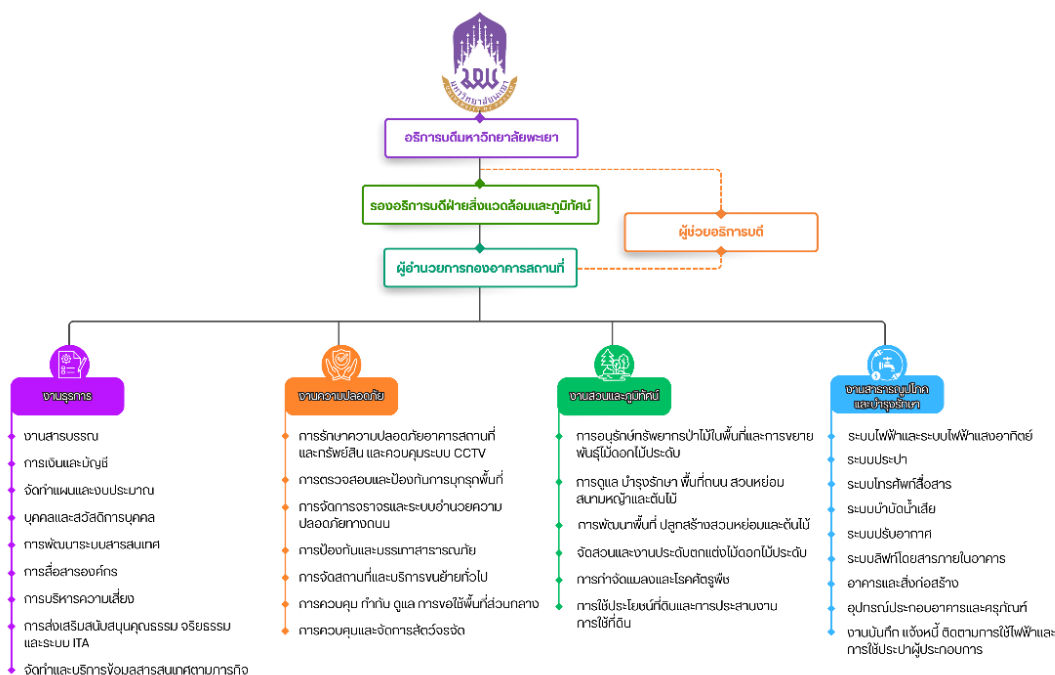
มหาวิทยาลัยพะเยา

อธิการบดีมหาวิทยาลัยพะเยา

รองอธิการบดีฝ่ายสิ่งแวดล้อมและภูมิทัศน์

ผู้ช่วยอธิการบดี

ผู้อำนวยการกองอาคารสถานที่

งานธุรการ

งานสารบรรณ

การเงินและบัญชี

จัดทำแผนและงบประมาณ

บุคคลและสวัสดิการบุคคล

การพัฒนาระบบสารสนเทศ

การสื่อสารองค์กร

การบริหารความเสี่ยง

การส่งเสริมสนับสนุนคุณธรรม จริยธรรม และระบบ ITA

จัดทำและบริการข้อมูลสารสนเทศตามภารกิจ

งานความปลอดภัย

การรักษาความปลอดภัยอาคารสถานที่และทรัพย์สิน และควบคุมระบบ CCTV

การตรวจสอบและป้องกันการบุกรุกพื้นที่

การจัดการจราจรและระบบอำนวยความปลอดภัยทางถนน

การป้องกันและบรรเทาสาธารณภัย

การจัดสถานที่และบริการขนย้ายทั่วไป

การควบคุม กำกับ ดูแล การขอใช้พื้นที่ส่วนกลาง

การควบคุมและจัดการสัตว์จรจัด

งานสวนและภูมิทัศน์

การอนุรักษ์ทรัพยากรป่าไม้ในพื้นที่และการขยายพันธุ์ไม้ดอกไม้ประดับ

การดูแล บำรุงรักษา พื้นที่ถนน สวนหย่อม สนามหญ้าและต้นไม้

การพัฒนาพื้นที่ ปลูกสร้างสวนหย่อมและต้นไม้

จัดสวนและงานประดับตกแต่งไม้ดอกไม้ประดับ

การกำจัดแมลงและโรคศัตรูพืช

การใช้ประโยชน์ที่ดินและการประสานงานการใช้ที่ดิน

งานสาธารณูปโภคและบำรุงรักษา

ระบบไฟฟ้าและระบบไฟฟ้าแสงอาทิตย์

ระบบประปา

ระบบโทรศัพท์สื่อสาร

ระบบบำบัดน้ำเสีย

ระบบปรับอากาศ

ระบบลิฟท์โดยสารภายในอาคาร

อาคารและสิ่งก่อสร้าง

อุปกรณ์ประกอบอาคารและครุภัณฑ์

งานบันทึก แจ้งหนี้ ติดตามการใช้ไฟฟ้าและการใช้ประปาผู้ประกอบการ